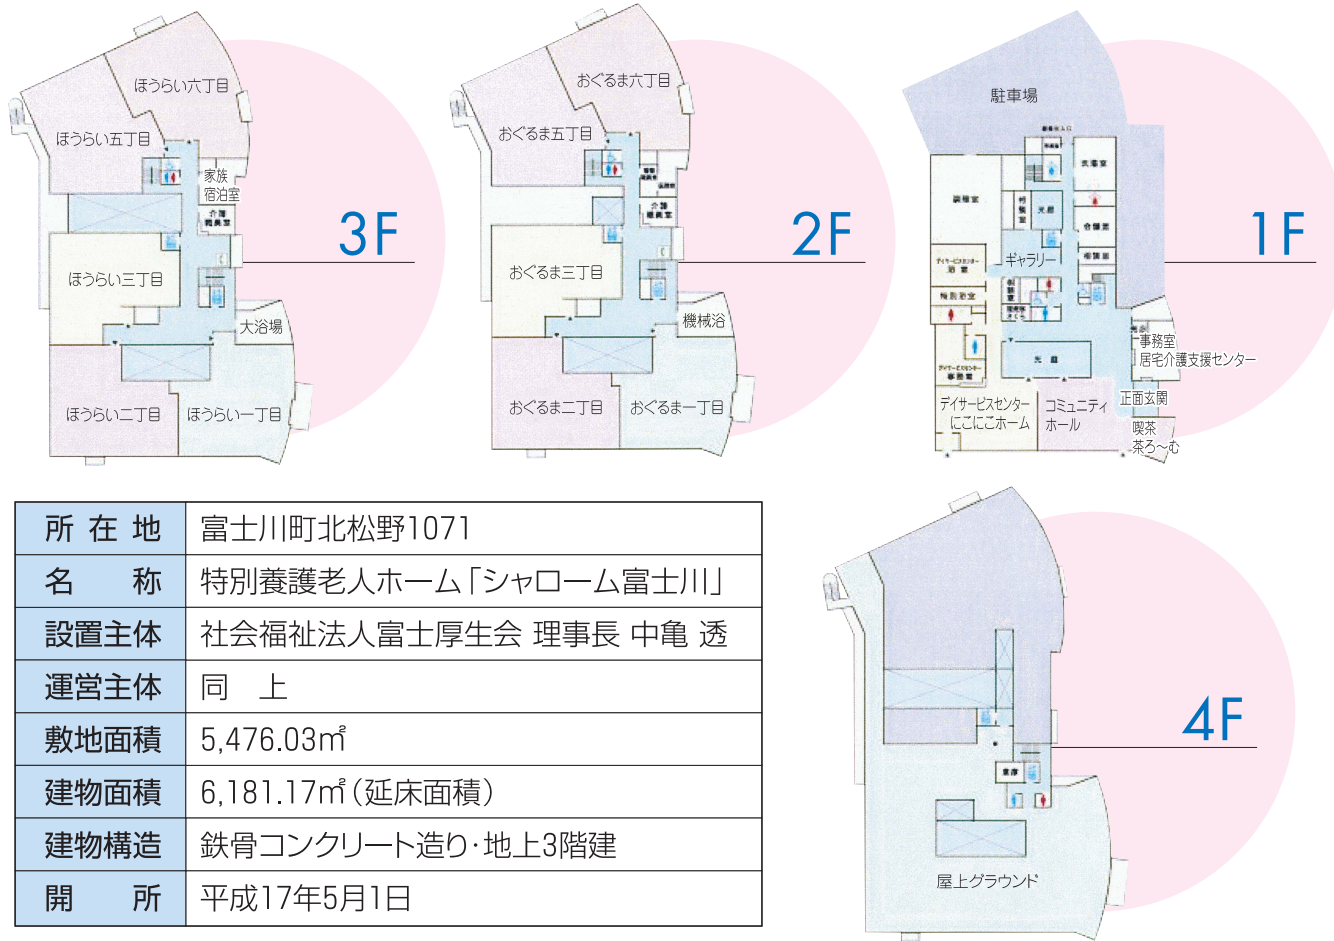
ほうらい六丁目
ほうらい五丁目
家族宿泊室
介護職員室
ほうらい三丁目
大浴場
ほうらい二丁目
ほうらい一丁目
3F

おぐるま六丁目
おぐるま五丁目
おぐるま三丁目
機械浴
おぐるま二丁目
おぐるま一丁目
2F

駐車場
ギャラリー
事務室
居宅介護支援センター
正面玄関
デイサービスセンター
にこにこホーム
コミュニティ
ホール
喫茶
茶ろ〜む
1F

| 所 在 地 | 富士川町北松野1071 |
|---|---|
| 名 称 | 特別養護老人ホーム「シャローム富士川」 |
| 設置主体 | 社会福祉法人富士厚生会 理事長 中亀 透 |
| 運営主体 | 同 上 |
| 敷地面積 | 5,476.03㎡ |
| 建物面積 | 6,181.17㎡（延床面積） |
| 建物構造 | 鉄骨コンクリート造り・地上3階建 |
| 開 所 | 平成17年5月1日 |

4F
屋上グラウンド